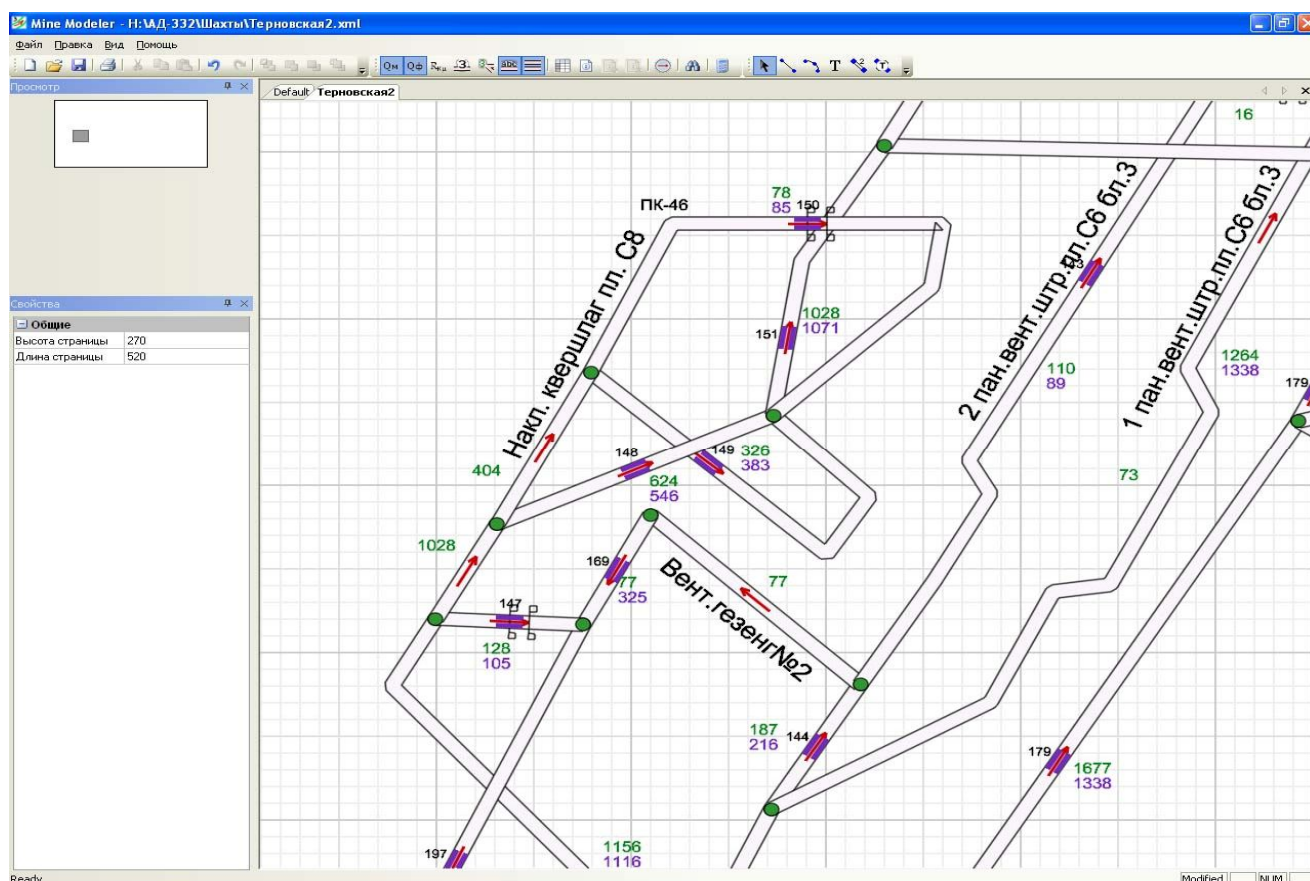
Mine Modeler - H:\АД-332\Шахты\Терновская2.xml

Файл Правка Вид Помощь

Просмотр

Свойства

Общие

| Высота страницы | 270 |
|---|---|
| Длина страницы | 520 |

Default Терновская2

16

78
85
150

ПК-46

Накл. квершлаг пл. С8

2 пан.вент.штр.пл.С6 бл.3

1 пан.вент.штр.пл.С6 бл.3

143

1028
1071
151

110
89

1264
1338

179

404

148

149 326
383

624
546

73

1028

169 77
325

Вент.гезенг№2

77

147

128
105

187
216
144

179
1677
1338

197

1156
1116

Ready

Modified NUM